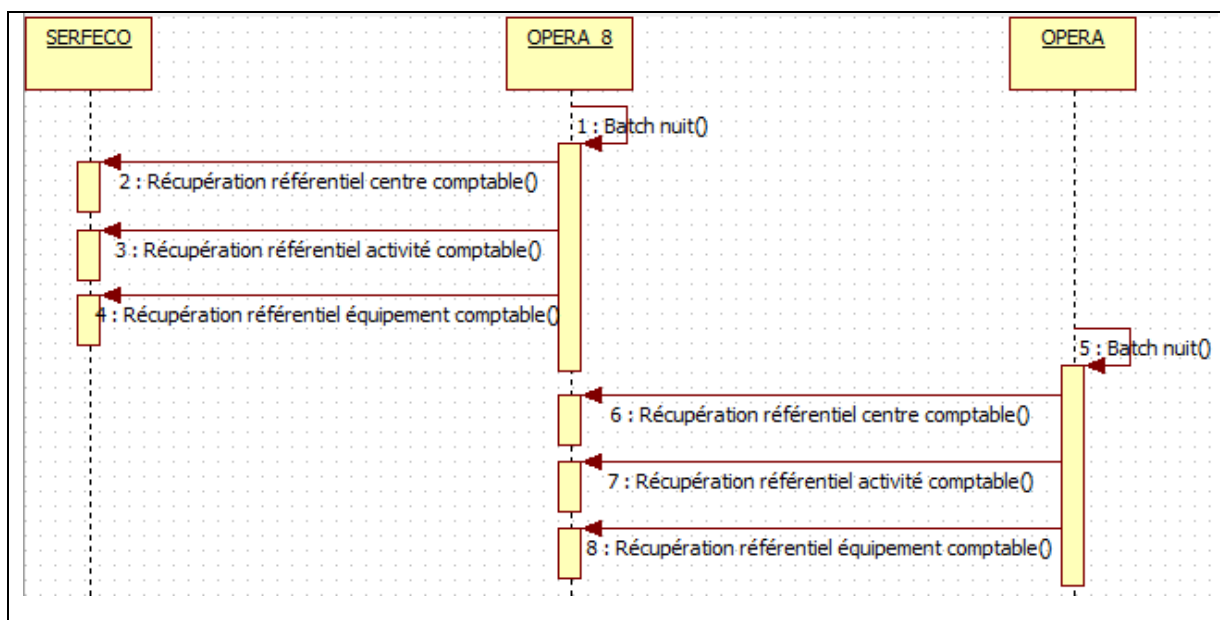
SERFECO

OPERA 8

OPERA

1 : Batch nuit()

2 : Récupération référentiel centre comptable()

3 : Récupération référentiel activité comptable()

4 : Récupération référentiel équipement comptable()

5 : Batch nuit()

6 : Récupération référentiel centre comptable()

7 : Récupération référentiel activité comptable()

8 : Récupération référentiel équipement comptable()